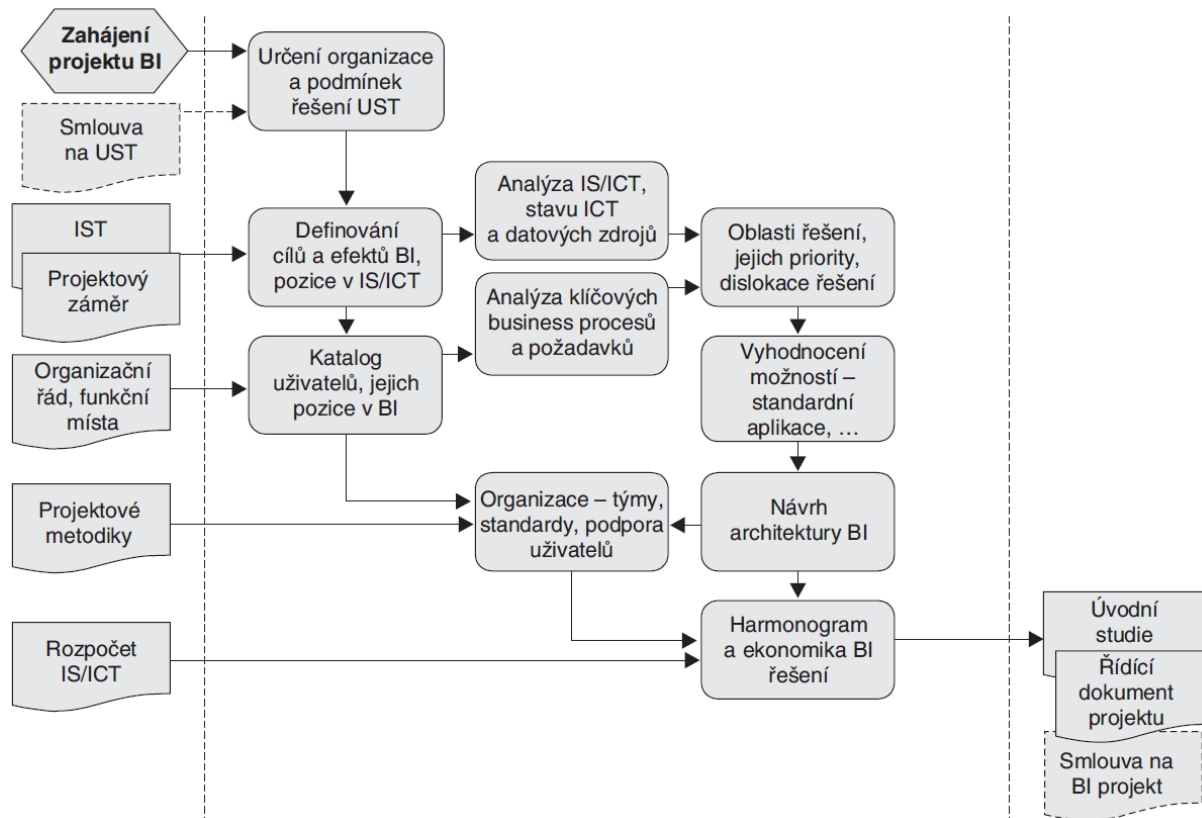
Zahájení projektu BI

Smlouva na UST

IST

Projektový záměr

Organizační řád, funkční místa

Projektové metodiky

Rozpočet IS/ICT

Určení organizace a podmínek řešení UST

Definování cílů a efektů BI, pozice v IS/ICT

Katalog uživatelů, jejich pozice v BI

Analýza IS/ICT, stavu ICT a datových zdrojů

Analýza klíčových business procesů a požadavků

Oblasti řešení, jejich priority, dislokace řešení

Vyhodnocení možností – standardní aplikace, …

Návrh architektury BI

Organizace – týmy, standardy, podpora uživatelů

Harmonogram a ekonomika BI řešení

Úvodní studie

Řídící dokument projektu

Smlouva na BI projekt